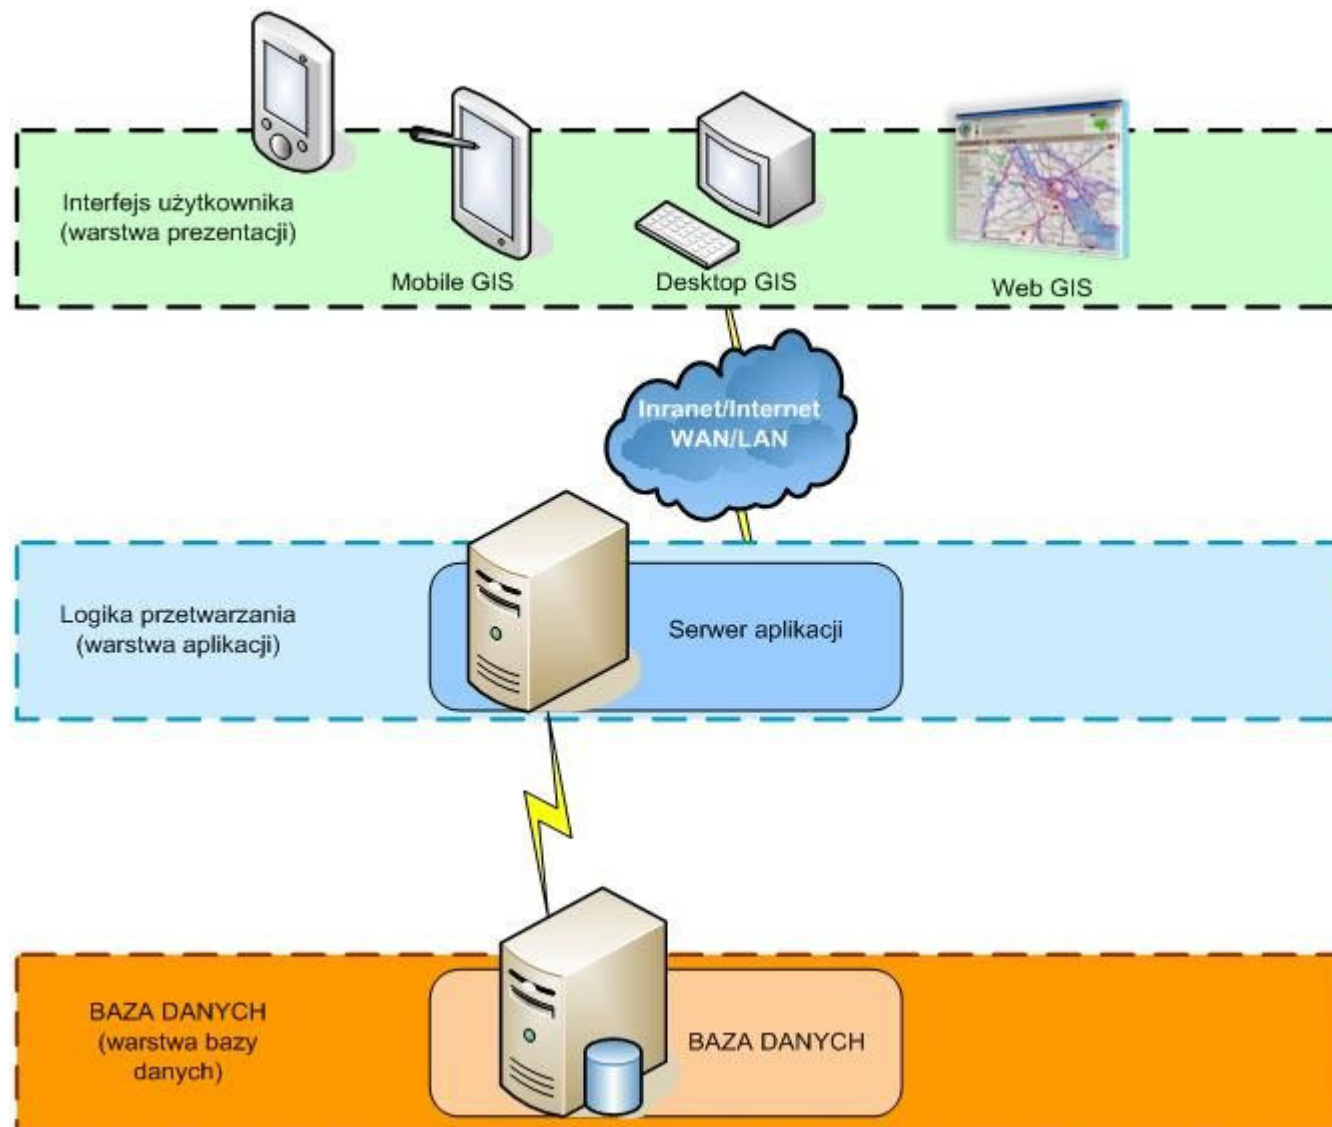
Interfejs użytkownika
(warstwa prezentacji)

Mobile GIS

Desktop GIS

Web GIS

Inranet/Internet
WAN/LAN

Logika przetwarzania
(warstwa aplikacji)

Serwer aplikacji

BAZA DANYCH
(warstwa bazy danych)

BAZA DANYCH